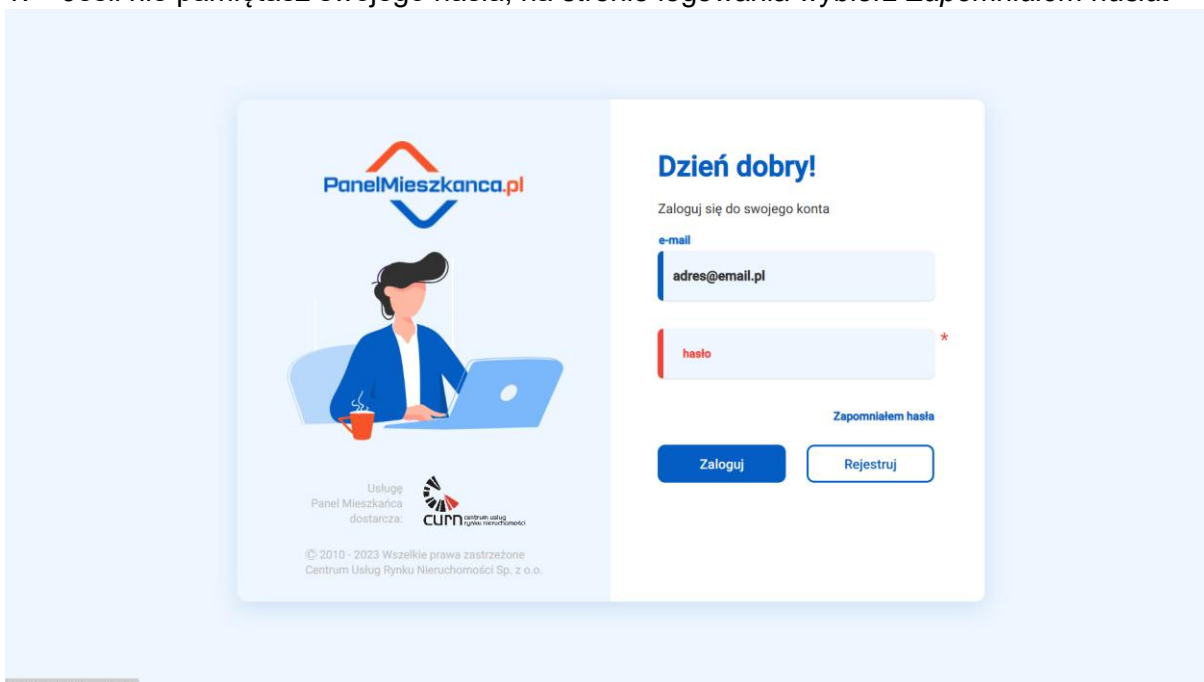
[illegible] nie pamiętasz swojego hasła, na stronie logowania wybierz Zapomniałem hasła.

PanelMieszkanca.pl

Dzień dobry!

Zaloguj się do swojego konta

e-mail

adres@email.pl

hasło *

Zapomniałem hasła

Zaloguj

Rejestruj

Usługę Panel Mieszkańca dostarcza:

cum centrum usług rynku nieruchomości

© 2010 - 2023 Wszelkie prawa zastrzeżone Centrum Usług Rynku Nieruchomości Sp. z o.o.